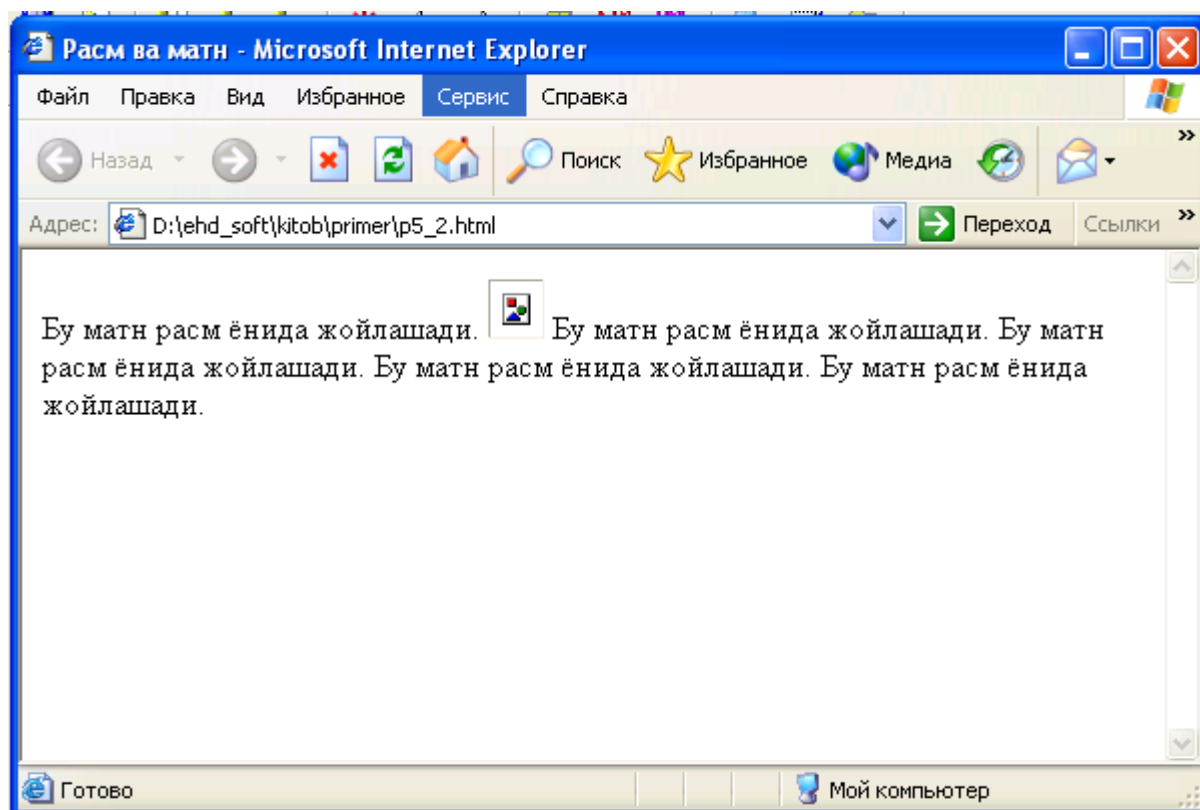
Расм ва матн - Microsoft Internet Explorer

Файл Правка Вид Избранное Сервис Справка

Назад Поиск Избранное Медиа

Адрес: D:\ehd_soft\kitob\primer\p5_2.html Переход Ссылки

Бу матн расм ёнида жойлашади. Бу матн расм ёнида жойлашади. Бу матн расм ёнида жойлашади. Бу матн расм ёнида жойлашади. Бу матн расм ёнида жойлашади.

Готово Мой компьютер